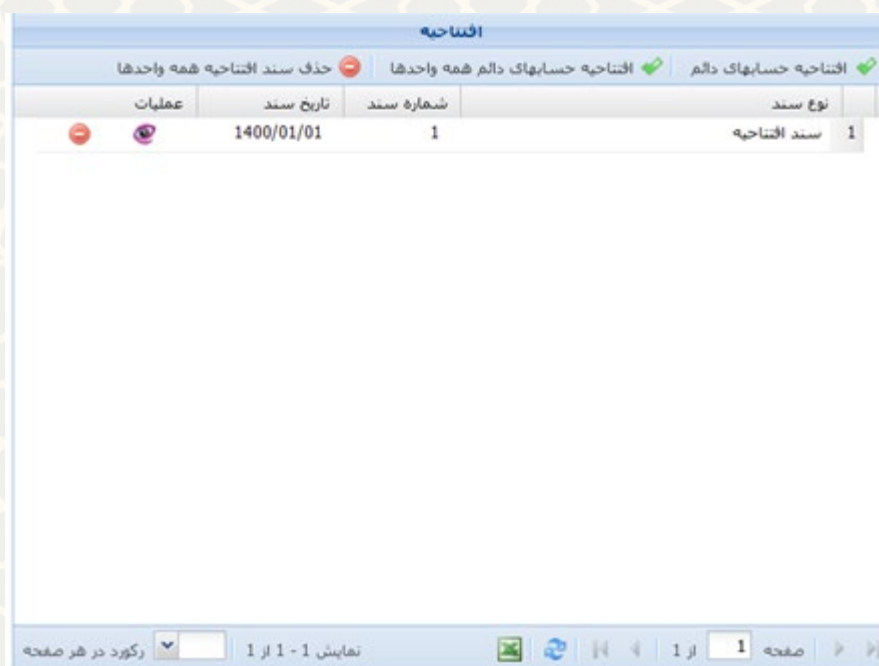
افتتاحیه

افتتاحیه حسابهای دائم | افتتاحیه حسابهای دائم همه واحدها | حذف سند افتتاحیه همه واحدها

| | نوع سند | شماره سند | تاریخ سند | عملیات |
|---|---|---|---|---|
| 1 | سند افتتاحیه | 1 | 1400/01/01 | |

صفحه 1 از 1

نمایش 1 - 1 از 1

رکورد در هر صفحه